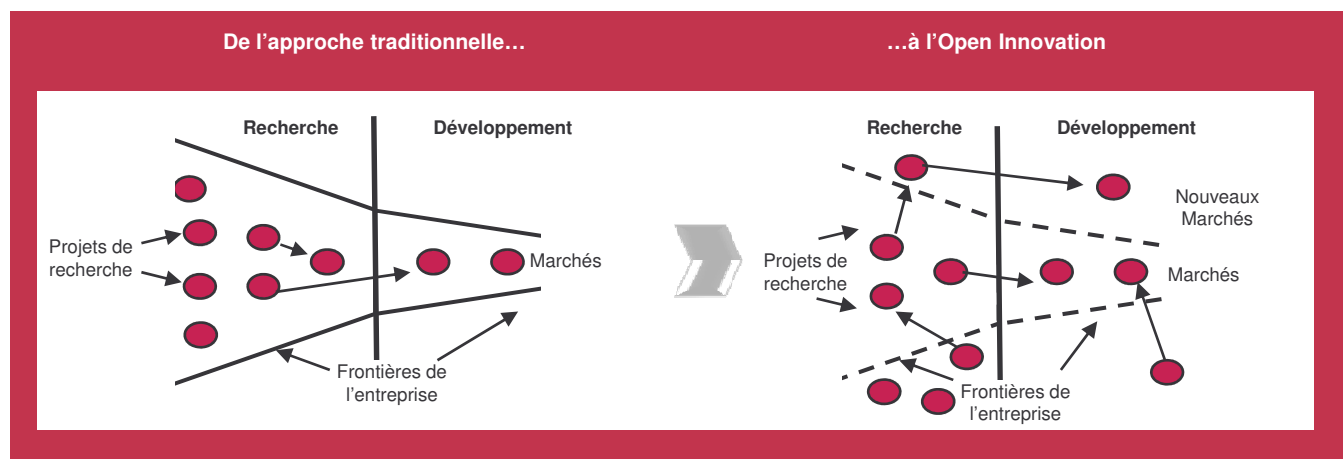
De l’approche traditionnelle…

…à l’Open Innovation

Recherche

Développement

Projets de recherche

Marchés

Frontières de l’entreprise

Recherche

Développement

Nouveaux Marchés

Projets de recherche

Marchés

Frontières de l’entreprise